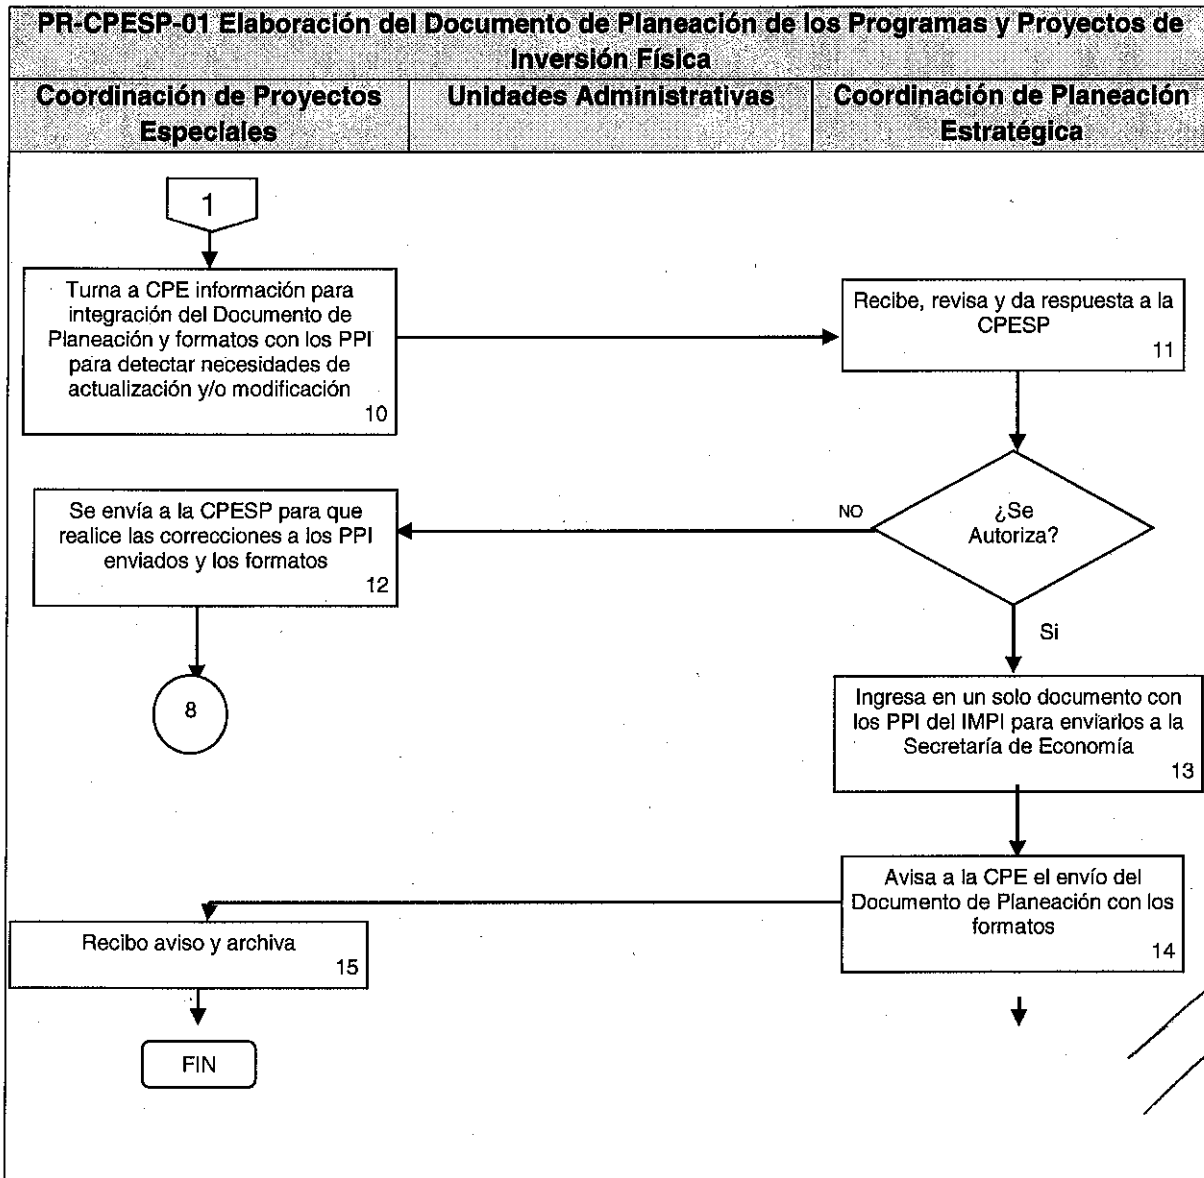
PR-CPESP-01 Elaboración del Documento de Planeación de los Programas y Proyectos de Inversión Física

| Coordinación de Proyectos Especiales | Unidades Administrativas | Coordinación de Planeación Estratégica |
|---|---|---|

1

Turna a CPE información para integración del Documento de Planeación y formatos con los PPI para detectar necesidades de actualización y/o modificación
10

Recibe, revisa y da respuesta a la CPESP
11

¿Se Autoriza?

NO

Se envía a la CPESP para que realice las correcciones a los PPI enviados y los formatos
12

8

Si

Ingresa en un solo documento con los PPI del IMPI para enviarlos a la Secretaría de Economía
13

Avisa a la CPE el envío del Documento de Planeación con los formatos
14

Recibo aviso y archiva
15

FIN